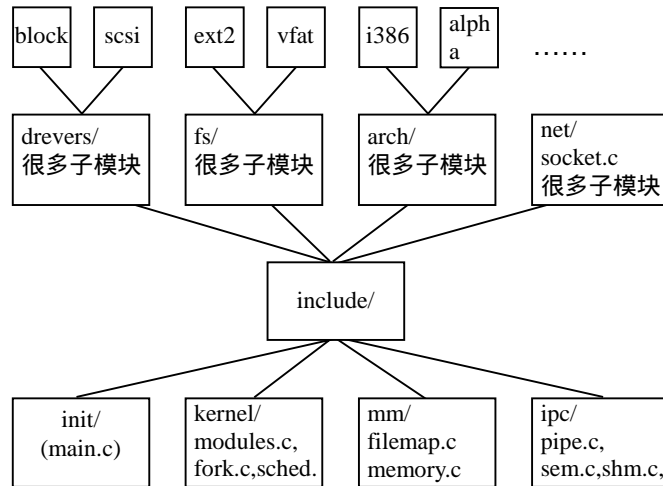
block
scsi
ext2
vfat
i386
alpha
……

drevers/
很多子模块

fs/
很多子模块

arch/
很多子模块

net/
socket.c
很多子模块

include/

init/
(main.c)

kernel/
modules.c,
fork.c,sched.

mm/
filemap.c
memory.c

ipc/
pipe.c,
sem.c,shm.c,